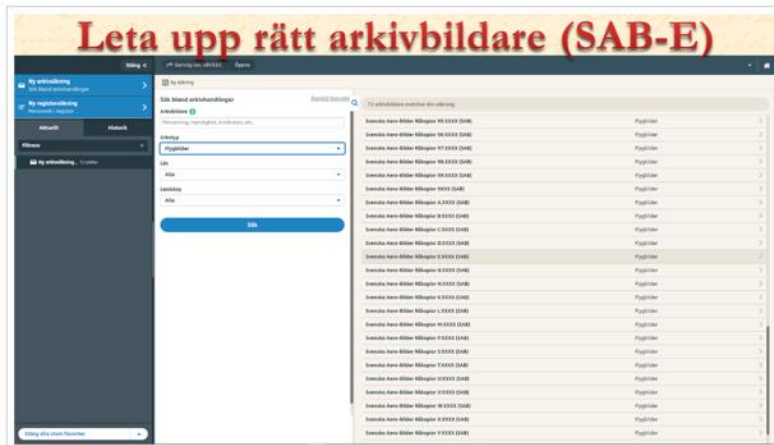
Leta upp rätt arkivbildare (SAB-E)

Stäng «

My arkivsökning
Sök bland arkivhandlingar

My registersökning
Personer i register

Aktuellt
Historik

Filtrera

My arkivsökning... 73 träffar

Stäng alla utom favoriter

Sök bland arkivhandlingar
Arkivbildare
Arkivtyp
Flygbilder
Län
Alla
Landskap
Alla
Sök

73 arkivbildare matchar din sökning

| | |
|---|---|
| Svenska Aero-Bilder Riksspiar 95 XXXX (SAB) | Flygbilder |
| Svenska Aero-Bilder Riksspiar 96 XXXX (SAB) | Flygbilder |
| Svenska Aero-Bilder Riksspiar 97 XXXX (SAB) | Flygbilder |
| Svenska Aero-Bilder Riksspiar 98 XXXX (SAB) | Flygbilder |
| Svenska Aero-Bilder Riksspiar 99 XXXX (SAB) | Flygbilder |
| Svenska Aero-Bilder Riksspiar 9XXX (SAB) | Flygbilder |
| Svenska Aero-Bilder Riksspiar A XXXX (SAB) | Flygbilder |
| Svenska Aero-Bilder Riksspiar B XXXX (SAB) | Flygbilder |
| Svenska Aero-Bilder Riksspiar C XXXX (SAB) | Flygbilder |
| Svenska Aero-Bilder Riksspiar D XXXX (SAB) | Flygbilder |
| Svenska Aero-Bilder Riksspiar E XXXX (SAB) | Flygbilder |
| Svenska Aero-Bilder Riksspiar G XXXX (SAB) | Flygbilder |
| Svenska Aero-Bilder Riksspiar H XXXX (SAB) | Flygbilder |
| Svenska Aero-Bilder Riksspiar K XXXX (SAB) | Flygbilder |
| Svenska Aero-Bilder Riksspiar L XXXX (SAB) | Flygbilder |
| Svenska Aero-Bilder Riksspiar M XXXX (SAB) | Flygbilder |
| Svenska Aero-Bilder Riksspiar N XXXX (SAB) | Flygbilder |
| Svenska Aero-Bilder Riksspiar P XXXX (SAB) | Flygbilder |
| Svenska Aero-Bilder Riksspiar S XXXX (SAB) | Flygbilder |
| Svenska Aero-Bilder Riksspiar T XXXX (SAB) | Flygbilder |
| Svenska Aero-Bilder Riksspiar U XXXX (SAB) | Flygbilder |
| Svenska Aero-Bilder Riksspiar V XXXX (SAB) | Flygbilder |
| Svenska Aero-Bilder Riksspiar W XXXX (SAB) | Flygbilder |
| Svenska Aero-Bilder Riksspiar X XXXX (SAB) | Flygbilder |
| Svenska Aero-Bilder Riksspiar Y XXXX (SAB) | Flygbilder |